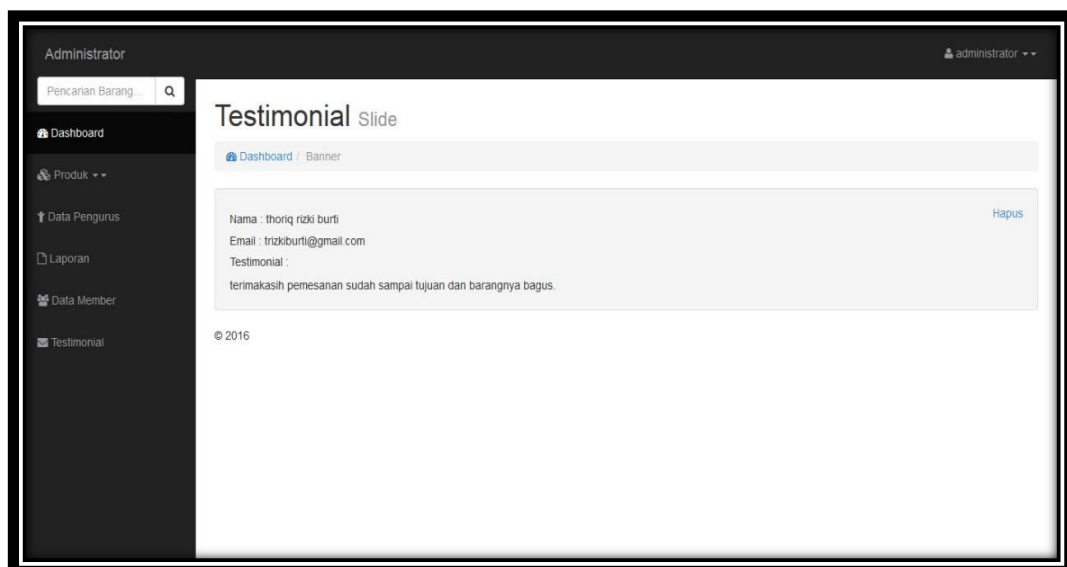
Administrator

administrator

Pencarian Barang...

Dashboard

Produk

Data Pengurus

Laporan

Data Member

Testimonial

Testimonial Slide

Dashboard / Banner

Hapus

Nama : thoriq rizki burti
Email : trizkiburti@gmail.com
Testimonial :
terimakasih pemesanan sudah sampai tujuan dan barangnya bagus.

© 2016